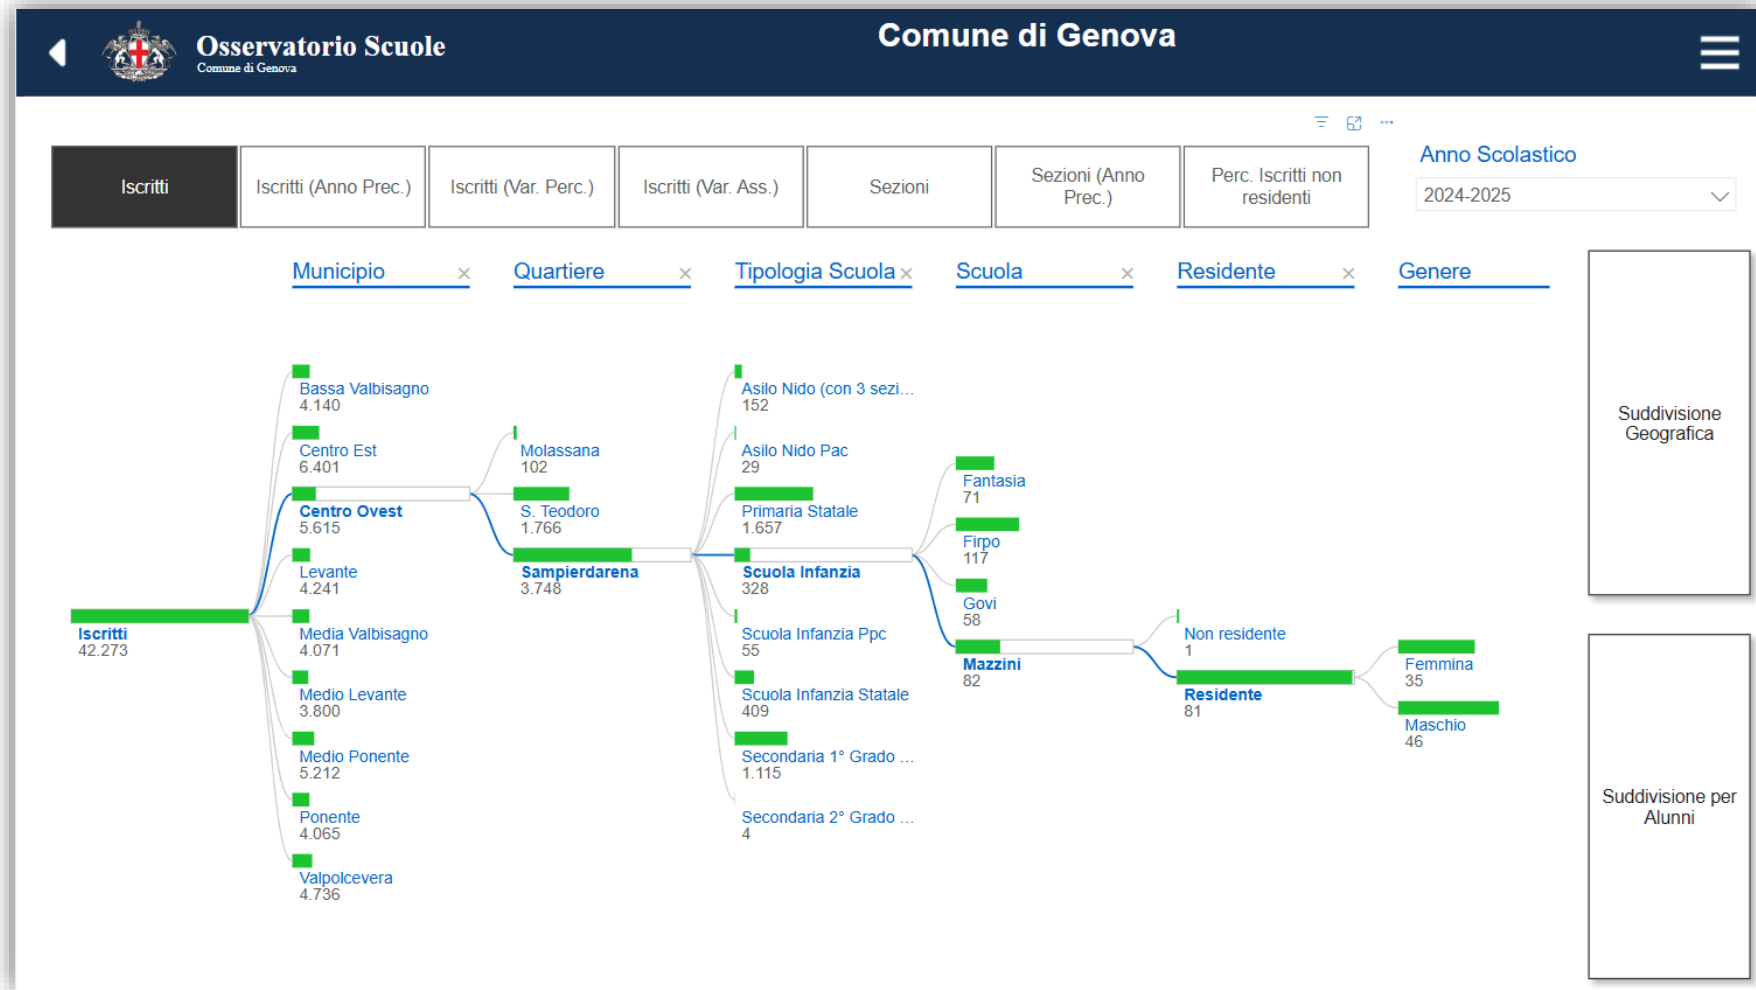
Osservatorio Scuole
Comune di Genova

Comune di Genova

Iscritti | Iscritti (Anno Prec.) | Iscritti (Var. Perc.) | Iscritti (Var. Ass.) | Sezioni | Sezioni (Anno Prec.) | Perc. Iscritti non residenti

Anno Scolastico
2024-2025

Municipio × Quartiere × Tipologia Scuola × Scuola × Residente × Genere

Iscritti
42.273

Bassa Valbisagno
4.140
Centro Est
6.401
Centro Ovest
5.615
Levante
4.241
Media Valbisagno
4.071
Medio Levante
3.800
Medio Ponente
5.212
Ponente
4.065
Valpolcevera
4.736

Molassana
102
S. Teodoro
1.766
Sampierdarena
3.748

Asilo Nido (con 3 sezi...
152
Asilo Nido Pac
29
Primaria Statale
1.657
Scuola Infanzia
328
Scuola Infanzia Ppc
55
Scuola Infanzia Statale
409
Secondaria 1° Grado ...
1.115
Secondaria 2° Grado ...
4

Fantasia
71
Firpo
117
Govi
58
Mazzini
82

Non residente
1
Residente
81

Femmina
35
Maschio
46

Suddivisione Geografica

Suddivisione per Alunni